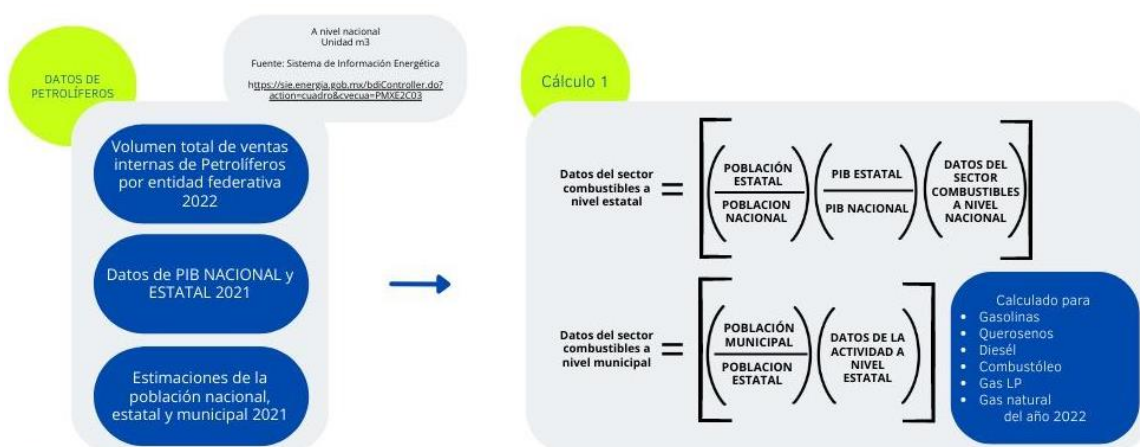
DATOS DE PETROLÍFEROS

A nivel nacional
Unidad m3

Fuente: Sistema de Información Energética

https://sie.energia.gob.mx/bdiController.do?action=cuadro&cvecua=PMXE2C03

Volumen total de ventas internas de Petrolíferos por entidad federativa 2022

Datos de PIB NACIONAL y ESTATAL 2021

Estimaciones de la población nacional, estatal y municipal 2021

Cálculo 1

Datos del sector combustibles a nivel estatal $= \left[ \left( \frac{\text{POBLACIÓN ESTATAL}}{\text{POBLACION NACIONAL}} \right) \left( \frac{\text{PIB ESTATAL}}{\text{PIB NACIONAL}} \right) \left( \text{DATOS DEL SECTOR COMBUSTIBLES A NIVEL NACIONAL} \right) \right]$

Datos del sector combustibles a nivel municipal $= \left[ \left( \frac{\text{POBLACIÓN MUNICIPAL}}{\text{POBLACION ESTATAL}} \right) \left( \text{DATOS DE LA ACTIVIDAD A NIVEL ESTATAL} \right) \right]$

Calculado para
• Gasolinas
• Querosenos
• Diesél
• Combustóleo
• Gas LP
• Gas natural
del año 2022